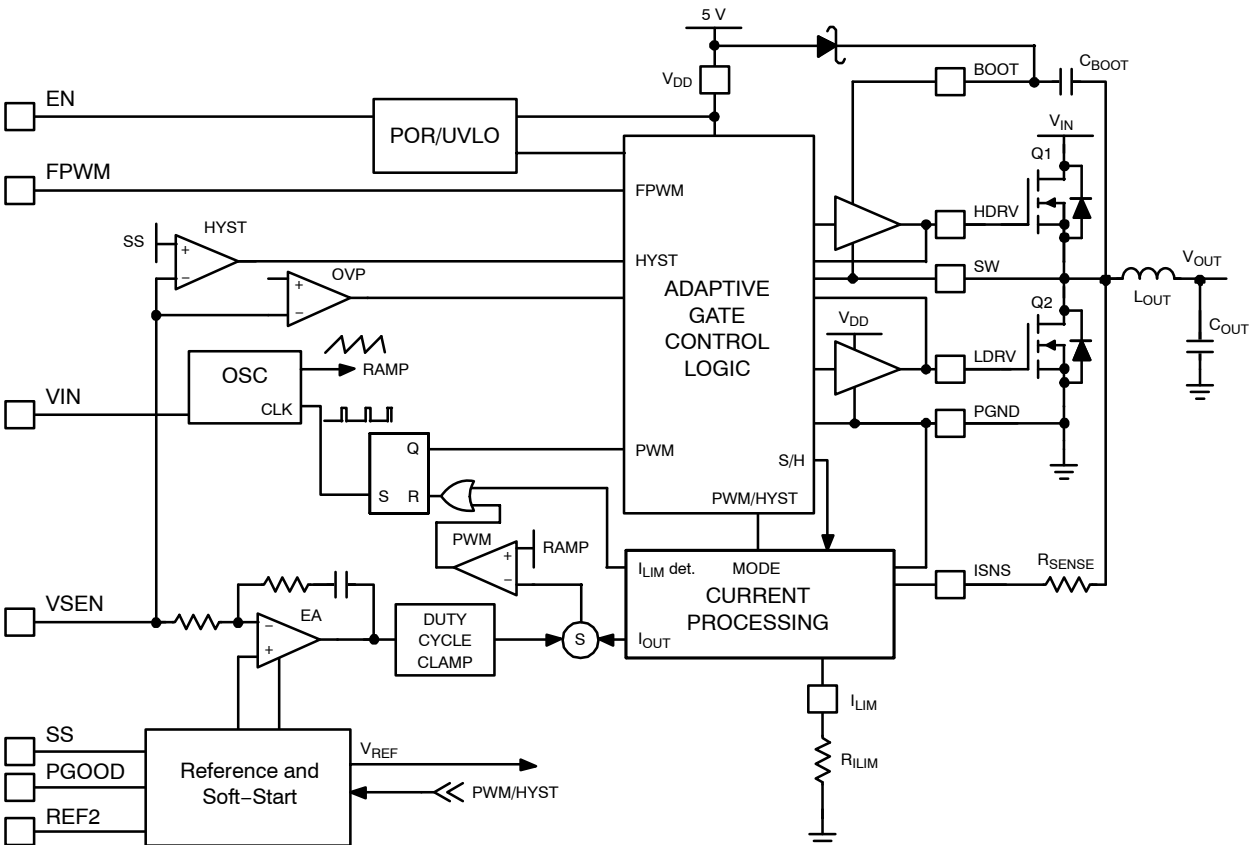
5 V

$V_{DD}$

BOOT

$C_{BOOT}$

EN

POR/UVLO

$V_{IN}$

Q1

FPWM

FPWM

HDRV

SS

HYST

+

−

HYST

$V_{OUT}$

OVP

+

−

SW

ADAPTIVE GATE CONTROL LOGIC

$L_{OUT}$

Q2

$C_{OUT}$

$V_{DD}$

OSC

RAMP

LDRV

VIN

CLK

Q

PWM

S/H

PGND

S

R

PWM/HYST

PWM

+

−

RAMP

$I_{LIM}$ det.

MODE

ISNS

$R_{SENSE}$

VSEN

EA

−

+

DUTY CYCLE CLAMP

S

CURRENT PROCESSING

$I_{OUT}$

$I_{LIM}$

$R_{ILIM}$

SS

PGOOD

REF2

Reference and Soft−Start

$V_{REF}$

PWM/HYST